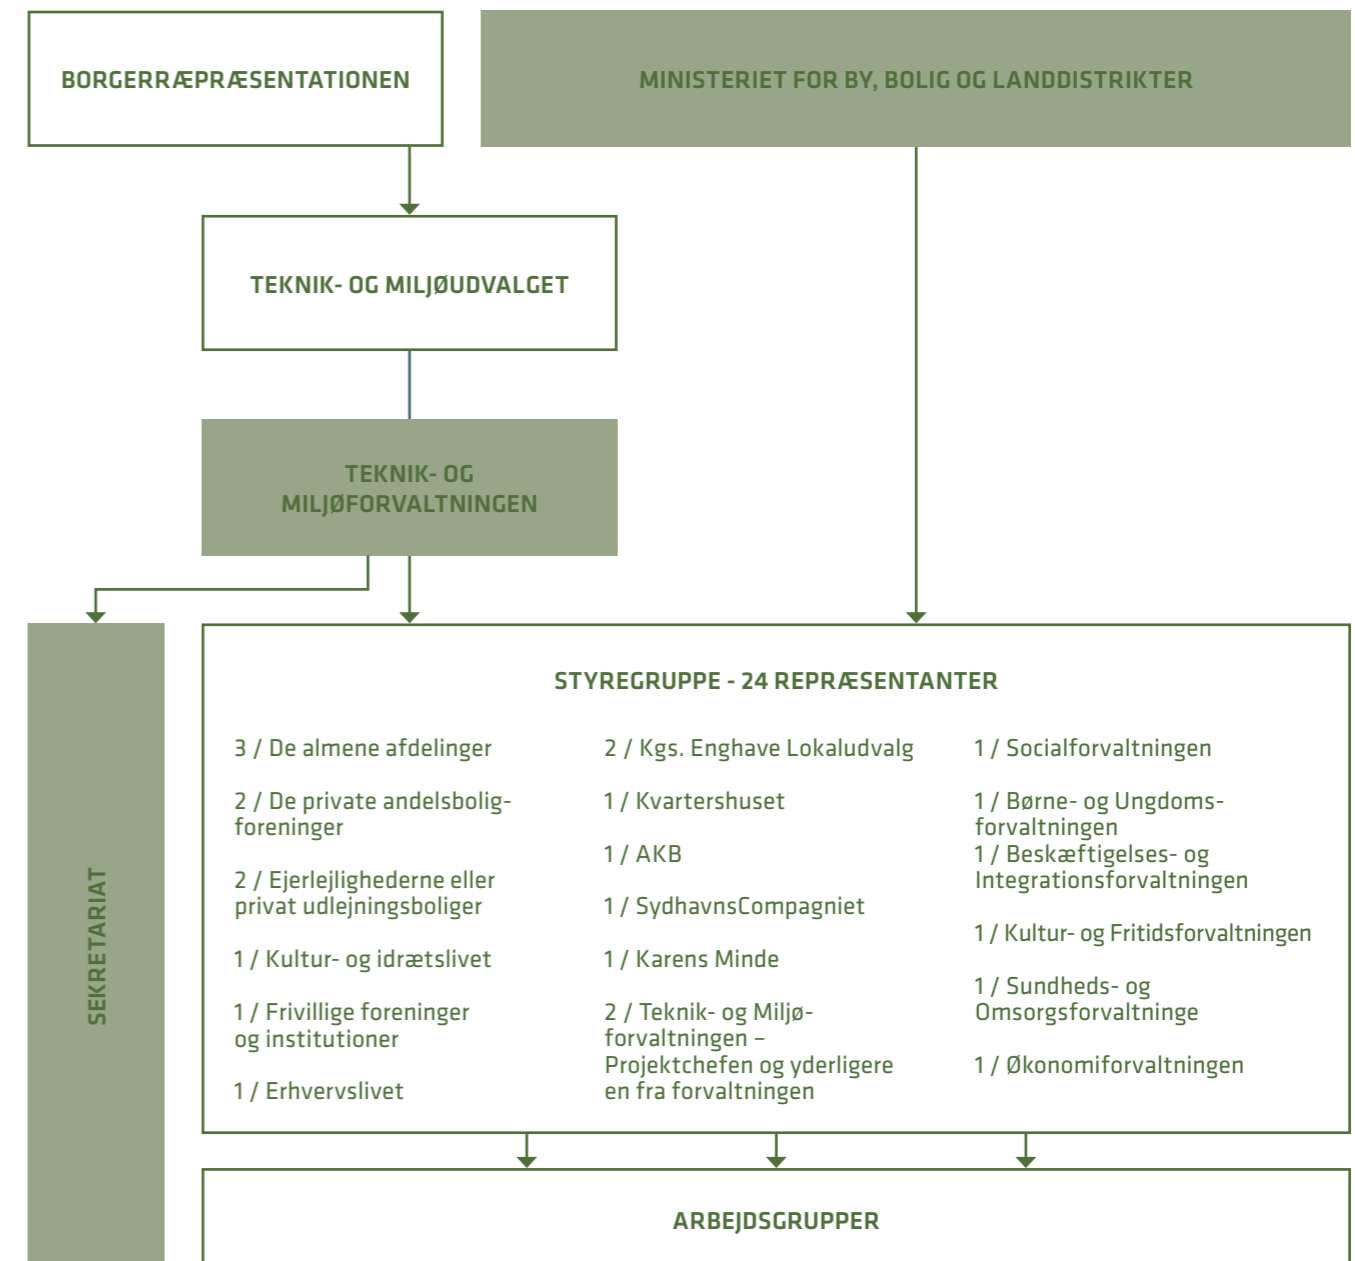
BORGERRÆPRÆSENTATIONEN

MINISTERIET FOR BY, BOLIG OG LANDDISTRIKTER

TEKNIK- OG MILJØUDVALGET

TEKNIK- OG MILJØFORVALTNINGEN

SEKRETARIAT

STYREGRUPPE - 24 REPRÆSENTANTER

3 / De almene afdelinger

2 / De private andelsboligforeninger

2 / Ejerlejlighederne eller privat udlejningsboliger

1 / Kultur- og idrætslivet

1 / Frivillige foreninger og institutioner

1 / Erhvervslivet

2 / Kgs. Enghave Lokaludvalg

1 / Kvartershuset

1 / AKB

1 / SydhavnsCompagniet

1 / Karens Minde

2 / Teknik- og Miljøforvaltningen – Projektchefen og yderligere en fra forvaltningen

1 / Socialforvaltningen

1 / Børne- og Ungdomsforvaltningen

1 / Beskæftigelses- og Integrationsforvaltningen

1 / Kultur- og Fritidsforvaltningen

1 / Sundheds- og Omsorgsforvaltninge

1 / Økonomiforvaltningen

ARBEJDSGRUPPER